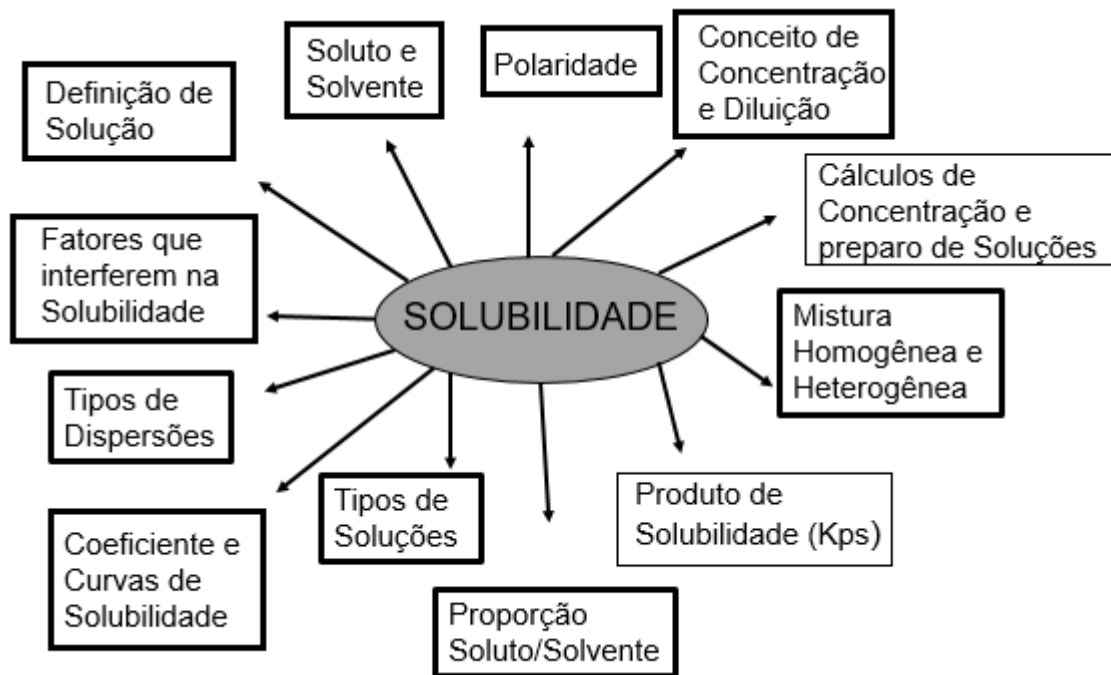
SOLUBILIDADE

Definição de Solução

Soluto e Solvente

Polaridade

Conceito de Concentração e Diluição

Cálculos de Concentração e preparo de Soluções

Fatores que interferem na Solubilidade

Mistura Homogênea e Heterogênea

Tipos de Dispersões

Tipos de Soluções

Produto de Solubilidade (Kps)

Coeficiente e Curvas de Solubilidade

Proporção Soluto/Solvente